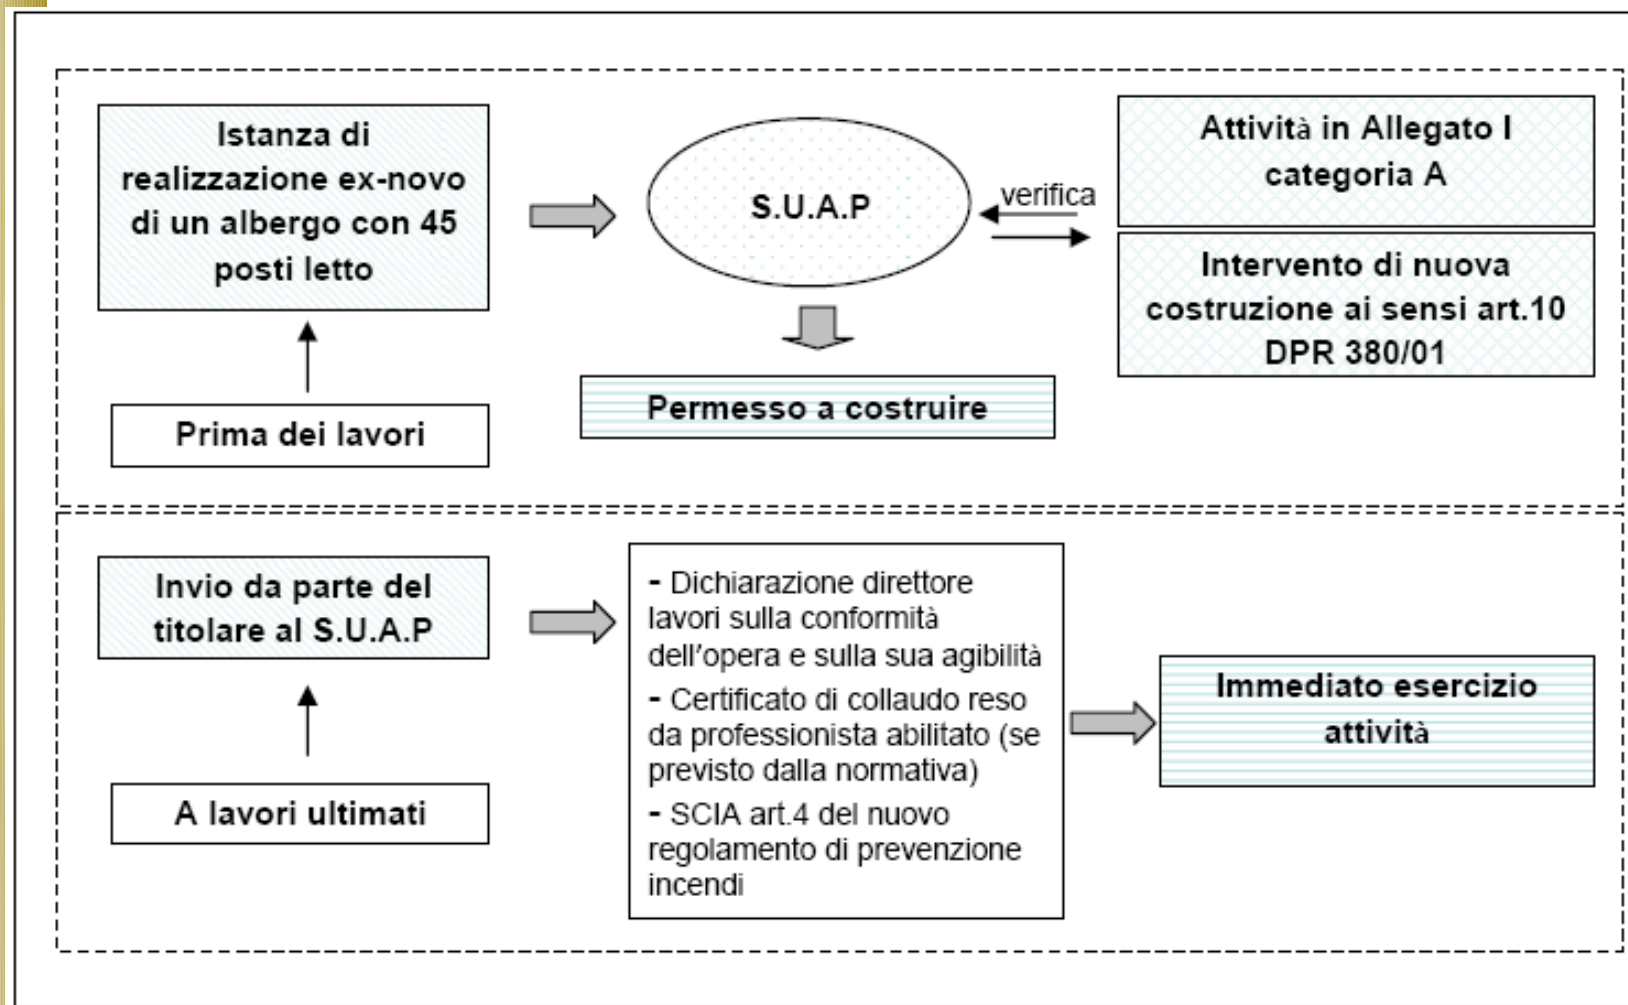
Istanza di realizzazione ex-novo di un albergo con 45 posti letto

S.U.A.P

verifica

Attività in Allegato I categoria A

Intervento di nuova costruzione ai sensi art.10 DPR 380/01

Prima dei lavori

Permesso a costruire

Invio da parte del titolare al S.U.A.P

- Dichiarazione direttore lavori sulla conformità dell'opera e sulla sua agibilità
- Certificato di collaudo reso da professionista abilitato (se previsto dalla normativa)
- SCIA art.4 del nuovo regolamento di prevenzione incendi

Immediato esercizio attività

A lavori ultimati